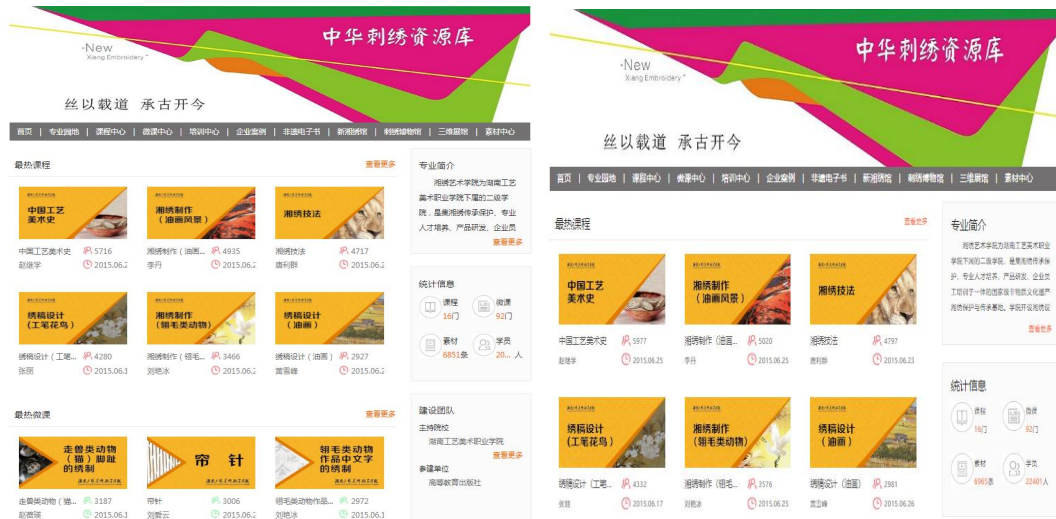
-New
Xiang Embroidery

中华刺绣资源库

丝以载道 承古开今

首页 | 专业园地 | 课程中心 | 微课中心 | 培训中心 | 企业案例 | 非遗电子书 | 新湘绣馆 | 刺绣博物馆 | 三维展馆 | 素材中心

最热课程 查看更多

中国工艺美术史
中国工艺美术史 5716
赵继学 2015.06.2

湘绣制作（油画风景）
湘绣制作（油画... 4935
李丹 2015.06.2

湘绣技法
湘绣技法 4717
唐利群 2015.06.2

绣稿设计（工笔花鸟）
绣稿设计（工笔... 4280
张丽 2015.06.1

湘绣制作（翎毛类动物）
湘绣制作（翎毛... 3466
刘艳冰 2015.06.2

绣稿设计（油画）
绣稿设计（油画） 2927
雷雪峰 2015.06.2

最热微课 查看更多

走兽类动物（猫）脚趾的绣制
走兽类动物（猫... 3187
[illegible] 2015.06.1

帘 针
帘针 3006
刘爱云 2015.06.2

翎毛类动物作品中文字的绣制
翎毛类动物作品... 2972
刘艳冰 2015.06.1

专业简介
湘绣艺术学院为湖南工艺美术职业学院下属的二级学院，是集湘绣传承保护、专业人才培养、产品研发、企业员
查看更多

统计信息
课程 16门
微课 92门
素材 6851条
学员 20... 人

建设团队
主持院校
湖南工艺美术职业学院
查看更多
参建单位
高等教育出版社

-New
Xiang Embroidery

中华刺绣资源库

丝以载道 承古开今

首页 | 专业园地 | 课程中心 | 微课中心 | 培训中心 | 企业案例 | 非遗电子书 | 新湘绣馆 | 刺绣博物馆 | 三维展馆 | 素材中心

最热课程 查看更多

中国工艺美术史
中国工艺美术史 5977
赵继学 2015.06.25

湘绣制作（油画风景）
湘绣制作（油画... 5020
李丹 2015.06.25

湘绣技法
湘绣技法 4797
唐利群 2015.06.23

绣稿设计（工笔花鸟）
绣稿设计（工笔... 4332
张丽 2015.06.17

湘绣制作（翎毛类动物）
湘绣制作（翎毛... 3576
刘艳冰 2015.06.25

绣稿设计（油画）
绣稿设计（油画） 2981
雷雪峰 2015.06.26

专业简介
湘绣艺术学院为湖南工艺美术职业学院下属的二级学院，是集湘绣传承保护、专业人才培养、产品研发、企业员工培训于一体的国家级非物质文化遗产湘绣保护与传承基地。学院开设湘绣
查看更多

统计信息
课程 16门
微课 92门
素材 6965条
学员 22401人